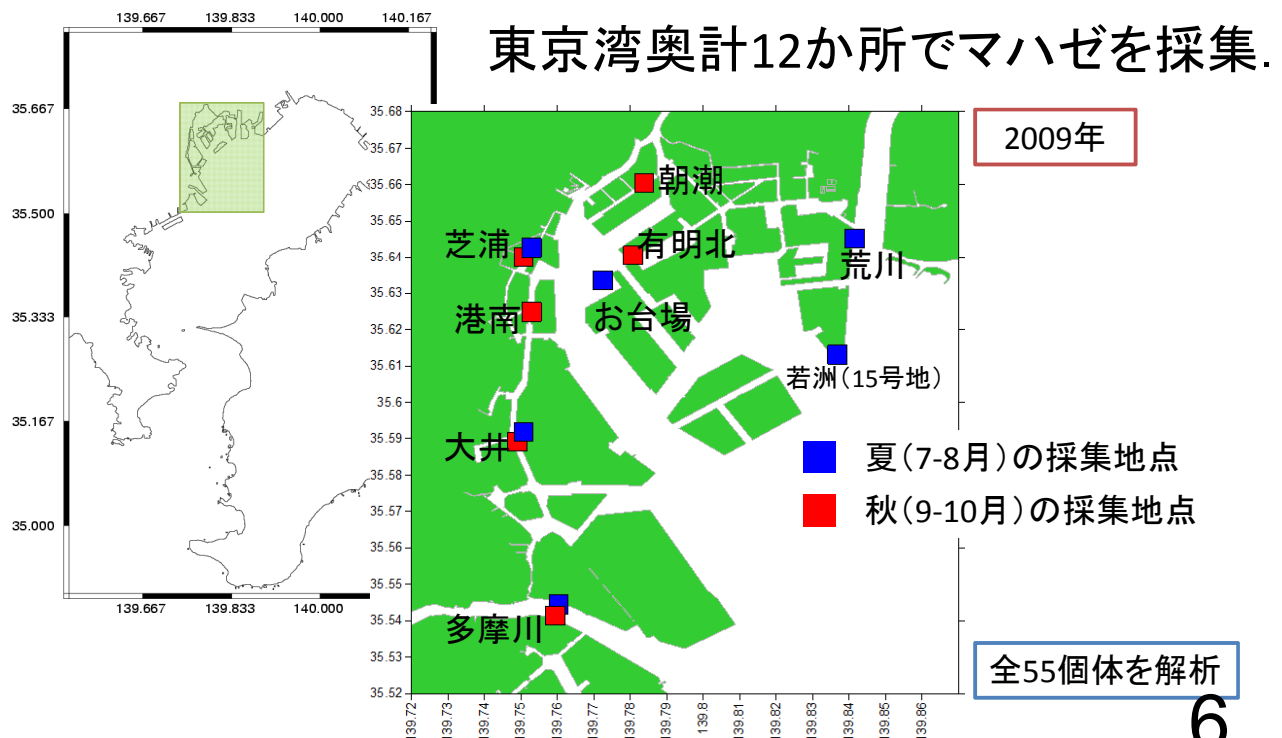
東京湾奥計12か所でマハゼを採集.

2009年

139.667 139.833 140.000 140.167

35.667
35.500
35.333
35.167
35.000

139.667 139.833 140.000

35.68
35.67
35.66
35.65
35.64
35.63
35.62
35.61
35.6
35.59
35.58
35.57
35.56
35.55
35.54
35.53
35.52

139.72 139.73 139.74 139.75 139.76 139.77 139.78 139.79 139.8 139.81 139.82 139.83 139.84 139.85 139.86

朝潮
芝浦
有明北
荒川
お台場
港南
若洲(15号地)
大井
多摩川

夏(7-8月)の採集地点
秋(9-10月)の採集地点

全55個体を解析

6